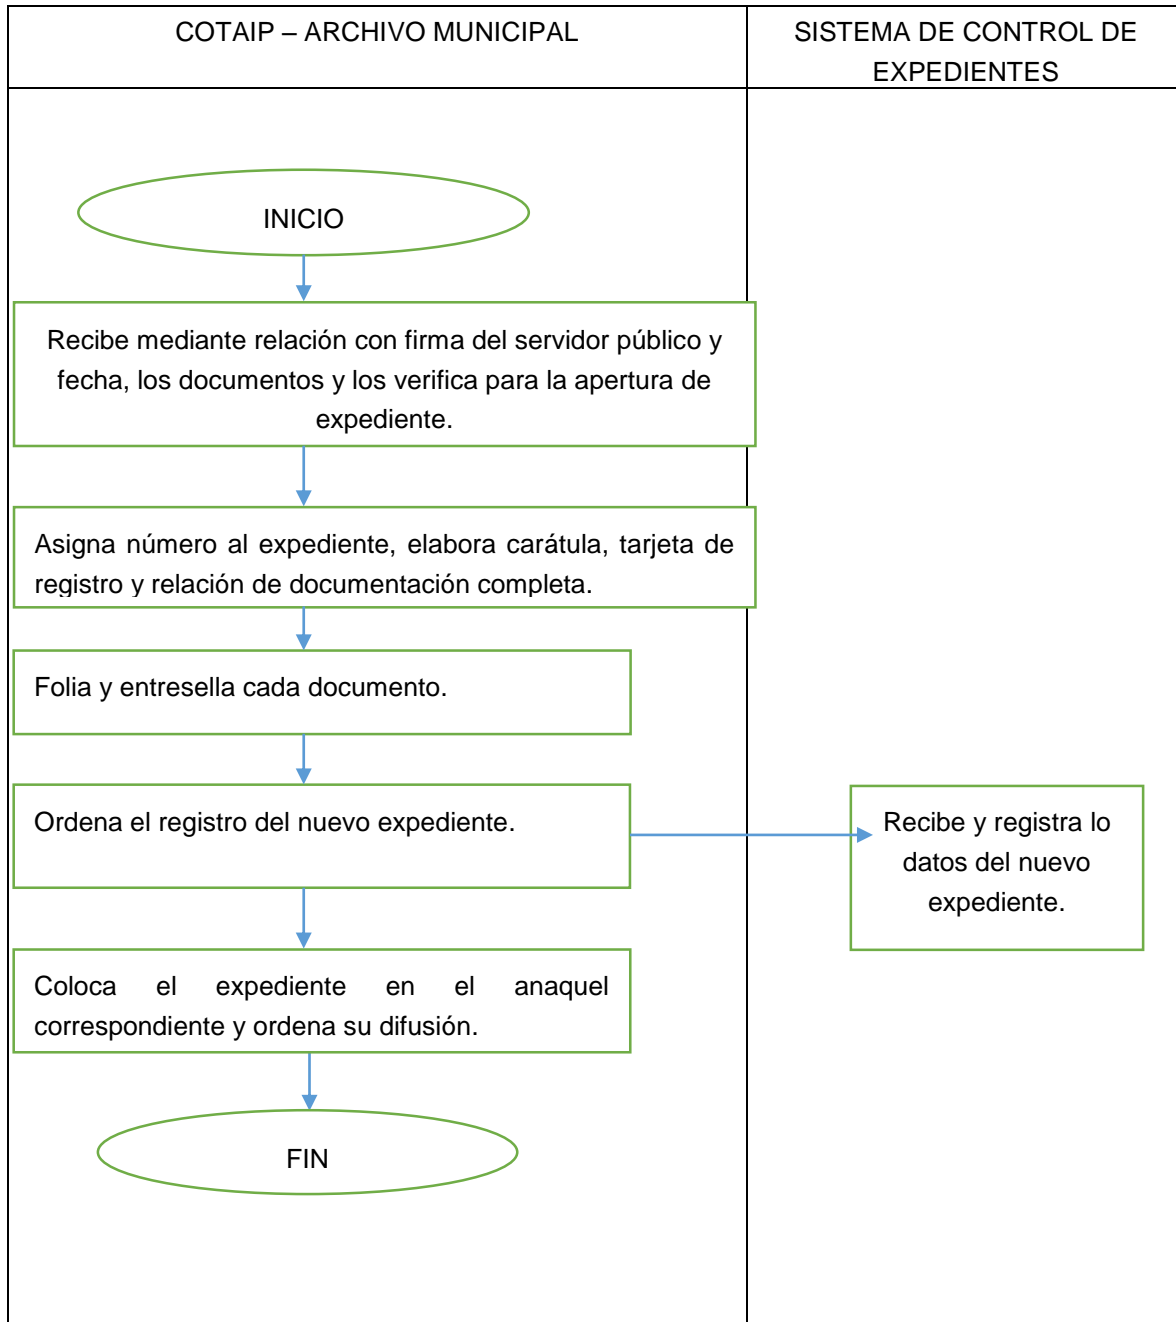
COTAIP – ARCHIVO MUNICIPAL

SISTEMA DE CONTROL DE EXPEDIENTES

INICIO

Recibe mediante relación con firma del servidor público y fecha, los documentos y los verifica para la apertura de expediente.

Asigna número al expediente, elabora carátula, tarjeta de registro y relación de documentación completa.

Folia y entresella cada documento.

Ordena el registro del nuevo expediente.

Recibe y registra lo datos del nuevo expediente.

Coloca el expediente en el anaquel correspondiente y ordena su difusión.

FIN